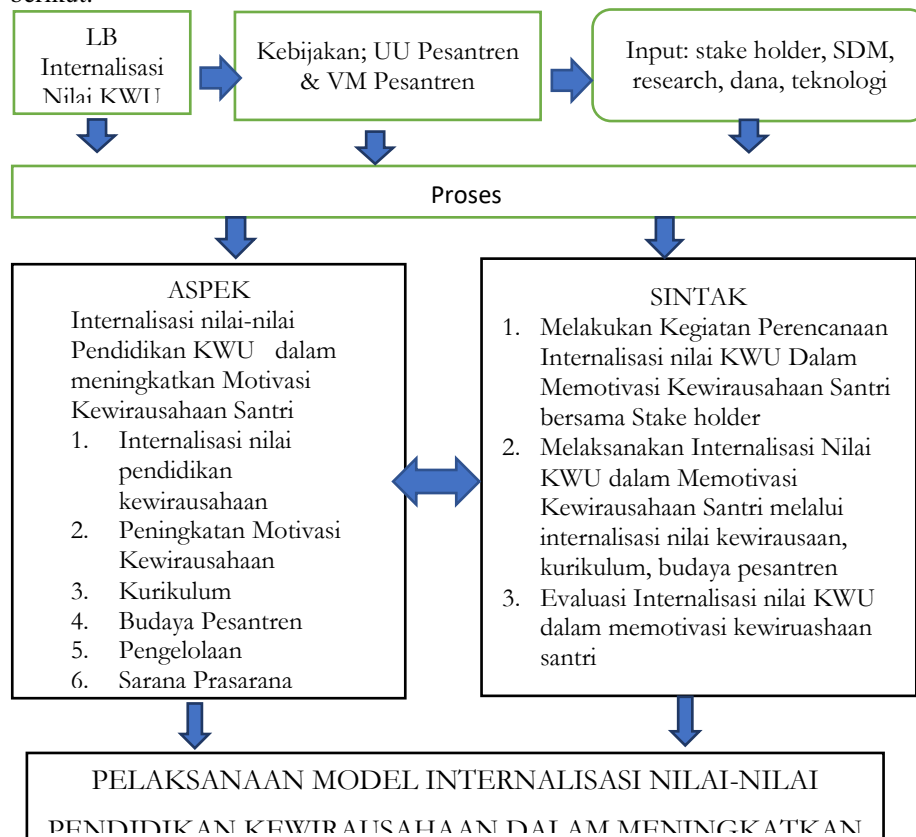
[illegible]

LB Internalisasi Nilai KWU

Kebijakan; UU Pesantren & VM Pesantren

Input: stake holder, SDM, research, dana, teknologi

Proses

ASPEK
Internalisasi nilai-nilai Pendidikan KWU dalam meningkatkan Motivasi Kewirausahaan Santri
1. Internalisasi nilai pendidikan kewirausahaan
2. Peningkatan Motivasi Kewirausahaan
3. Kurikulum
4. Budaya Pesantren
5. Pengelolaan
6. Sarana Prasarana

SINTAK
1. Melakukan Kegiatan Perencanaan Internalisasi nilai KWU Dalam Memotivasi Kewirausahaan Santri bersama Stake holder
2. Melaksanakan Internalisasi Nilai KWU dalam Memotivasi Kewirausahaan Santri melalui internalisasi nilai kewirausaan, kurikulum, budaya pesantren
3. Evaluasi Internalisasi nilai KWU dalam memotivasi kewiruashaan santri

PELAKSANAAN MODEL INTERNALISASI NILAI-NILAI PENDIDIKAN KEWIRAUSAHAAN DALAM MENINGKATKAN